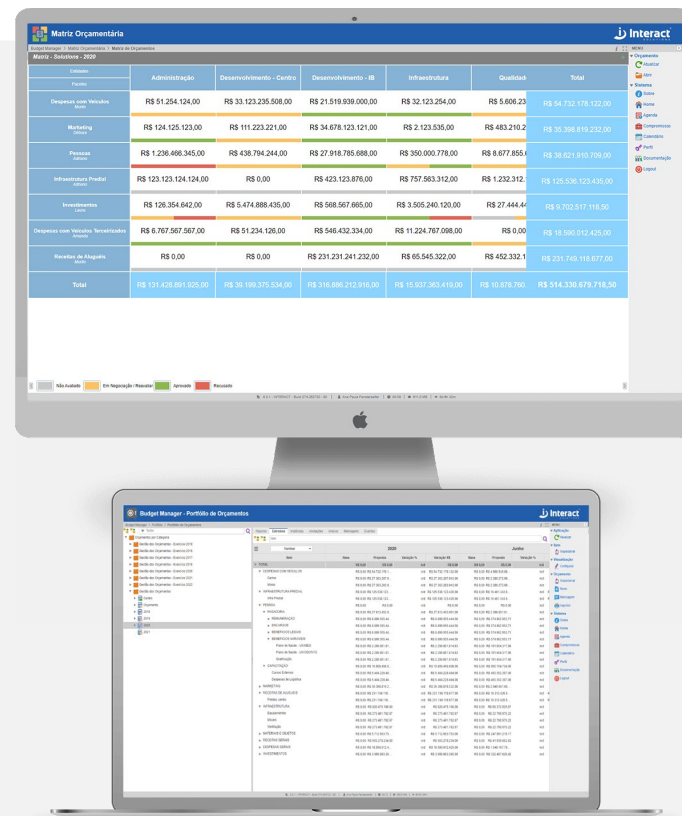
Matriz Orçamentária

Interact

Budget Manager > Matriz Orçamentária > Matriz de Orçamento

Matriz - Solutions - 2020

| Unidades / Pacotes | Administração | Desenvolvimento - Centro | Desenvolvimento - IB | Infraestrutura | Qualidad | Total |
|---|---|---|---|---|---|---|
| Despesas com Veículos | R$ 51.254.124,00 | R$ 33.123.235.508,00 | R$ 21.519.939.000,00 | R$ 32.123.254,00 | R$ 5.606.23 | R$ 54.732.178.122,00 |
| Marketing | R$ 124.125.123,00 | R$ 111.223.221,00 | R$ 34.678.123.121,00 | R$ 2.123.535,00 | R$ 483.210.2 | R$ 35.398.819.232,00 |
| Pessoas | R$ 1.236.466.345,00 | R$ 438.794.244,00 | R$ 27.918.785.688,00 | R$ 350.000.778,00 | R$ 8.677.655.6 | R$ 38.621.910.709,00 |
| Infraestrutura Predial | R$ 123.123.124.124,00 | R$ 0,00 | R$ 423.123.876,00 | R$ 757.563.312,00 | R$ 1.232.312. | R$ 125.536.123.435,00 |
| Investimentos | R$ 126.354.642,00 | R$ 5.474.888.435,00 | R$ 568.567.665,00 | R$ 3.505.240.120,00 | R$ 27.444.4 | R$ 9.702.517.118,50 |
| Despesa com Veículos Terceirizados | R$ 6.767.567.567,00 | R$ 51.234.126,00 | R$ 546.432.334,00 | R$ 11.224.767.098,00 | R$ 0,00 | R$ 18.590.012.425,00 |
| Receitas de Aluguéis | R$ 0,00 | R$ 0,00 | R$ 231.231.241.232,00 | R$ 65.545.322,00 | R$ 452.332.1 | R$ 231.749.118.677,00 |
| Total | R$ 131.428.891.925,00 | R$ 39.199.375.534,00 | R$ 316.886.212.916,00 | R$ 15.937.363.419,00 | R$ 10.876.760. | R$ 514.330.679.718,50 |

Não Avaliado | Em Negociação / Reavaliar | Aprovado | Recusado

MENU
Orçamento
Atualizar
Abrir
Sistema
Sobre
Home
Agenda
Compromissos
Calendário
Perfil
Documentação
Logout

Budget Manager - Portfólio de Orçamentos

Interact

2020

Junho

TOTAL
DESPESAS COM VEÍCULOS
INFRAESTRUTURA PREDIAL
PESSOAS
MARKETING
RECEITAS DE ALUGUÉIS
INFRAESTRUTURA
MATERIAIS E OBJETOS
RECEITAS GERAIS
DESPESAS GERAIS
INVESTIMENTOS